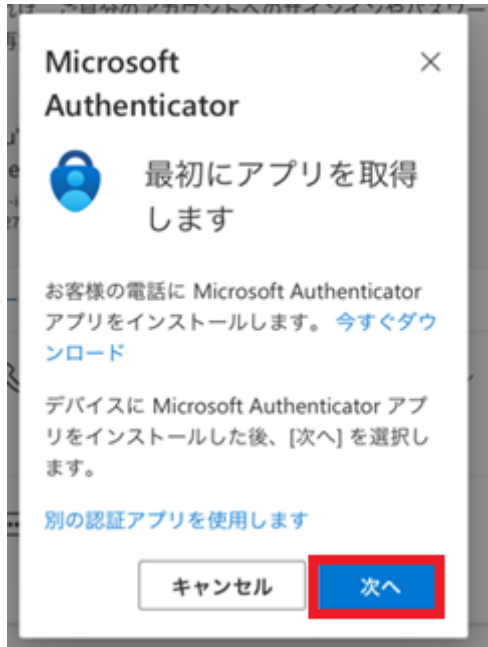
Microsoft Authenticator

×

最初にアプリを取得します

お客様の電話に Microsoft Authenticator アプリをインストールします。 今すぐダウンロード

デバイスに Microsoft Authenticator アプリをインストールした後、[次へ] を選択します。

別の認証アプリを使用します

キャンセル

次へ